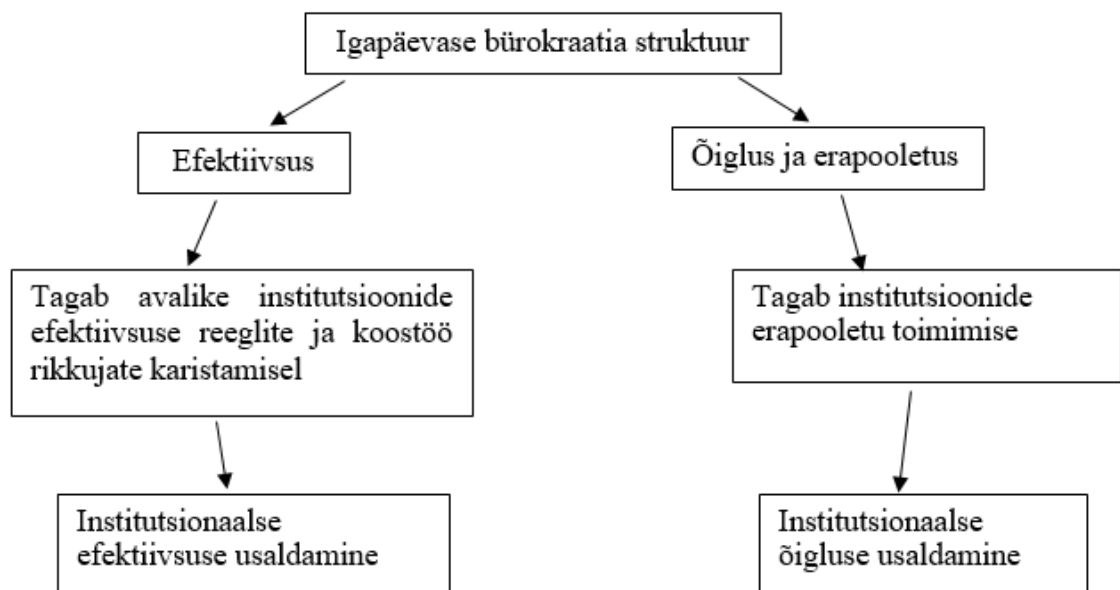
Igapäevase bürokraatia struktuur

Efektiivsus

Tagab avalike institutsioonide efektiivsuse reeglite ja koostöö rikkujate karistamisel

Institutsionaalse efektiivsuse usaldamine

Õiglus ja erapooletus

Tagab institutsioonide erapooletu toimimise

Institutsionaalse õigluse usaldamine